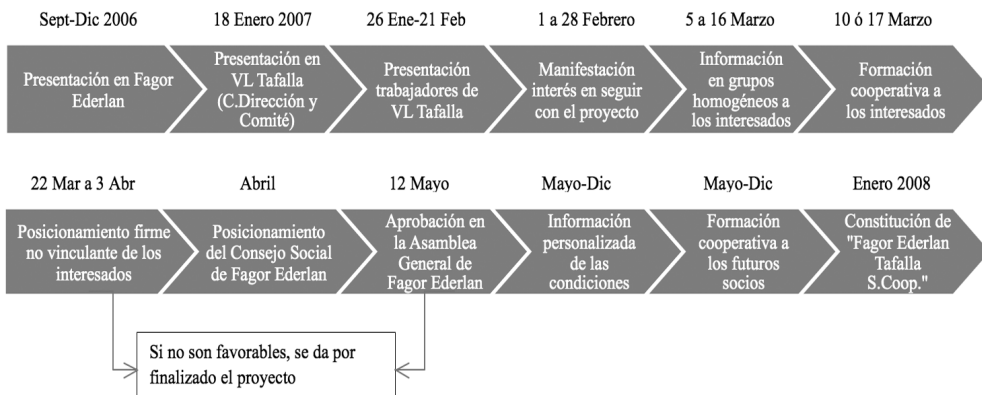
Sept-Dic 2006

Presentación en Fagor Ederlan

18 Enero 2007

Presentación en VL Tafalla (C.Dirección y Comité)

26 Ene-21 Feb

Presentación trabajadores de VL Tafalla

1 a 28 Febrero

Manifestación interés en seguir con el proyecto

5 a 16 Marzo

Información en grupos homogéneos a los interesados

10 ó 17 Marzo

Formación cooperativa a los interesados

22 Mar a 3 Abr

Posicionamiento firme no vinculante de los interesados

Abril

Posicionamiento del Consejo Social de Fagor Ederlan

12 Mayo

Aprobación en la Asamblea General de Fagor Ederlan

Mayo-Dic

Información personalizada de las condiciones

Mayo-Dic

Formación cooperativa a los futuros socios

Enero 2008

Constitución de "Fagor Ederlan Tafalla S.Coop."

Si no son favorables, se da por finalizado el proyecto